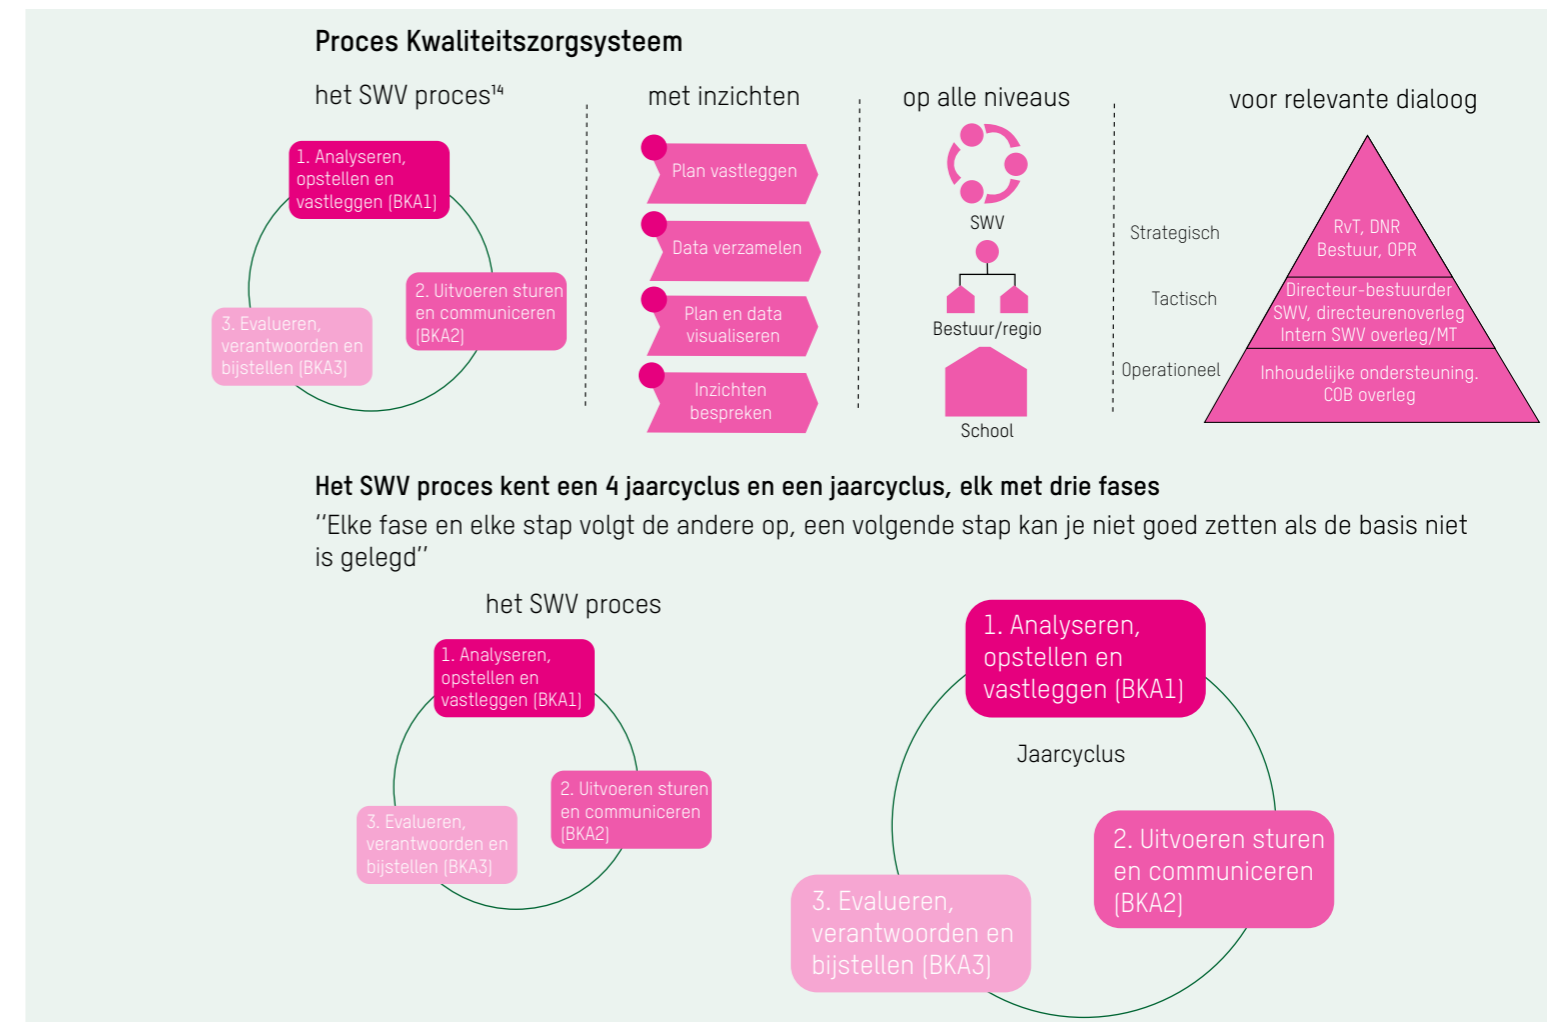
Proces Kwaliteitszorgsysteem

het SWV proces$^{14}$

1. Analyseren, opstellen en vastleggen (BKA1)

2. Uitvoeren sturen en communiceren (BKA2)

3. Evalueren, verantwoorden en bijstellen (BKA3)

met inzichten

Plan vastleggen

Data verzamelen

Plan en data visualiseren

Inzichten bespreken

op alle niveaus

SWV

Bestuur/regio

School

voor relevante dialoog

Strategisch

Tactisch

Operationeel

RvT, DNR Bestuur, OPR

Directeur-bestuurder SWV, directeurenoverleg Intern SWV overleg/MT

Inhoudelijke ondersteuning. COB overleg

Het SWV proces kent een 4 jaarcyclus en een jaarcyclus, elk met drie fases

''Elke fase en elke stap volgt de andere op, een volgende stap kan je niet goed zetten als de basis niet is gelegd''

het SWV proces

1. Analyseren, opstellen en vastleggen (BKA1)

2. Uitvoeren sturen en communiceren (BKA2)

3. Evalueren, verantwoorden en bijstellen (BKA3)

1. Analyseren, opstellen en vastleggen (BKA1)

Jaarcyclus

2. Uitvoeren sturen en communiceren (BKA2)

3. Evalueren, verantwoorden en bijstellen (BKA3)